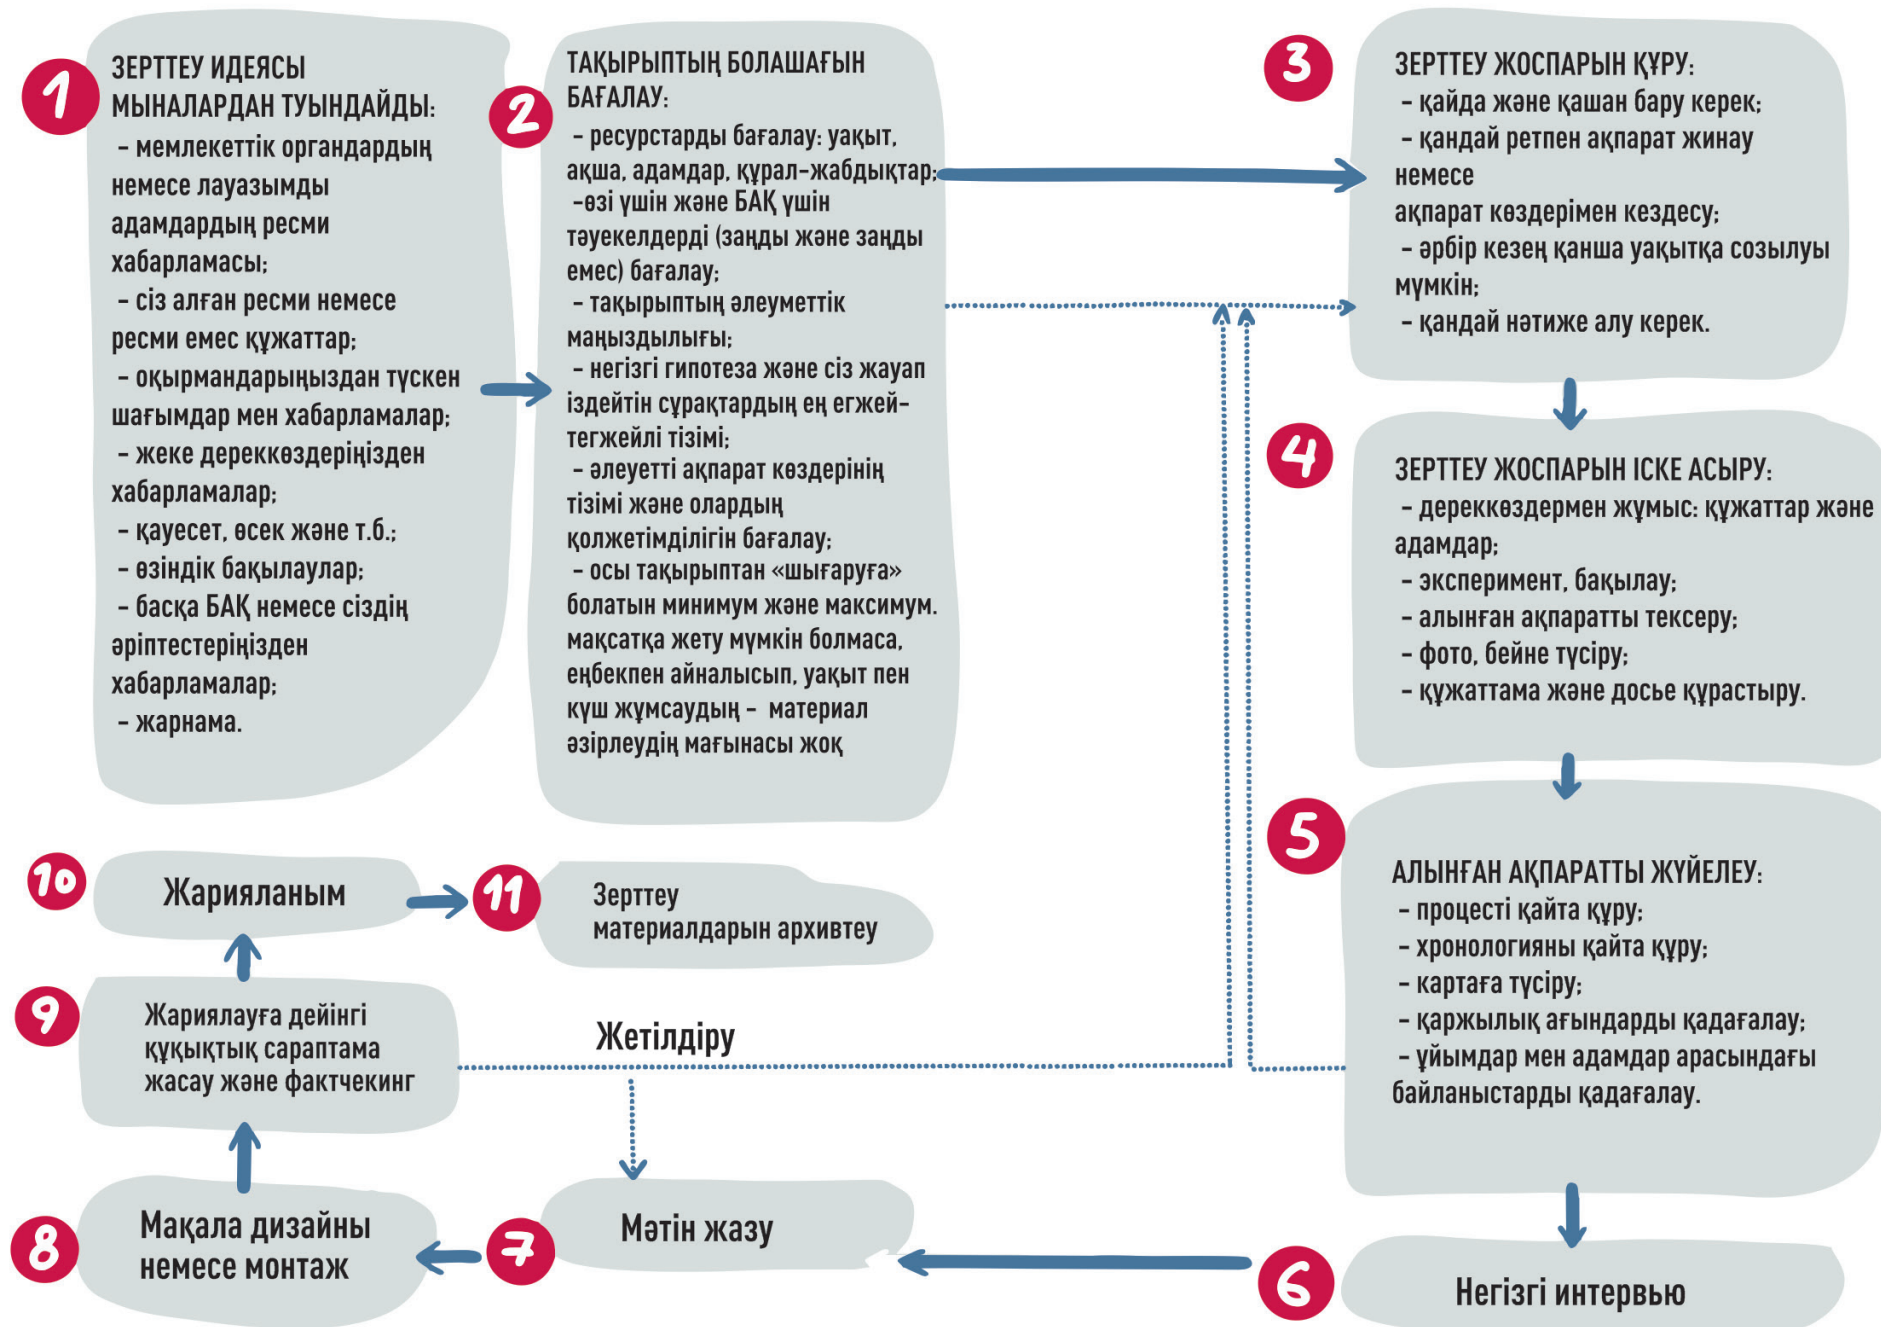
1

ЗЕРТТЕУ ИДЕЯСЫ МЫНАЛАРДАН ТУЫНДАЙДЫ:
– мемлекеттік органдардың немесе лауазымды адамдардың ресми хабарламасы;
– сіз алған ресми немесе ресми емес құжаттар;
– оқырмандарыңыздан түскен шағымдар мен хабарламалар;
– жеке дереккөздеріңізден хабарламалар;
– қауесет, өсек және т.б.;
– өзіндік бақылаулар;
– басқа БАҚ немесе сіздің әріптестеріңізден хабарламалар;
– жарнама.

2

ТАҚЫРЫПТЫҢ БОЛАШАҒЫН БАҒАЛАУ:
– ресурстарды бағалау: уақыт, ақша, адамдар, құрал-жабдықтар;
–өзі үшін және БАҚ үшін тәуекелдерді (заңды және заңды емес) бағалау;
– тақырыптың әлеуметтік маңыздылығы;
– негізгі гипотеза және сіз жауап іздейтін сұрақтардың ең егжей-тегжейлі тізімі;
– әлеуетті ақпарат көздерінің тізімі және олардың қолжетімділігін бағалау;
– осы тақырыптан «шығаруға» болатын минимум және максимум. Мақсатқа жету мүмкін болмаса, еңбекпен айналысып, уақыт пен күш жұмсаудың – материал әзірлеудің мағынасы жоқ

3

ЗЕРТТЕУ ЖОСПАРЫН ҚҰРУ:
– қайда және қашан бару керек;
– қандай ретпен ақпарат жинау немесе ақпарат көздерімен кездесу;
– әрбір кезең қанша уақытқа созылуы мүмкін;
– қандай нәтиже алу керек.

4

ЗЕРТТЕУ ЖОСПАРЫН ІСКЕ АСЫРУ:
– дереккөздермен жұмыс: құжаттар және адамдар;
– эксперимент, бақылау;
– алынған ақпаратты тексеру;
– фото, бейне түсіру;
– құжаттама және досье құрастыру.

5

АЛЫНҒАН АҚПАРАТТЫ ЖҮЙЕЛЕУ:
– процесті қайта құру;
– хронологияны қайта құру;
– картаға түсіру;
– қаржылық ағындарды қадағалау;
– ұйымдар мен адамдар арасындағы байланыстарды қадағалау.

6

Негізгі интервью

7

Мәтін жазу

8

Мақала дизайны немесе монтаж

9

Жариялауға дейінгі құқықтық сараптама жасау және фактчекинг

Жетілдіру

10

Жарияланым

11

Зерттеу материалдарын архивтеу